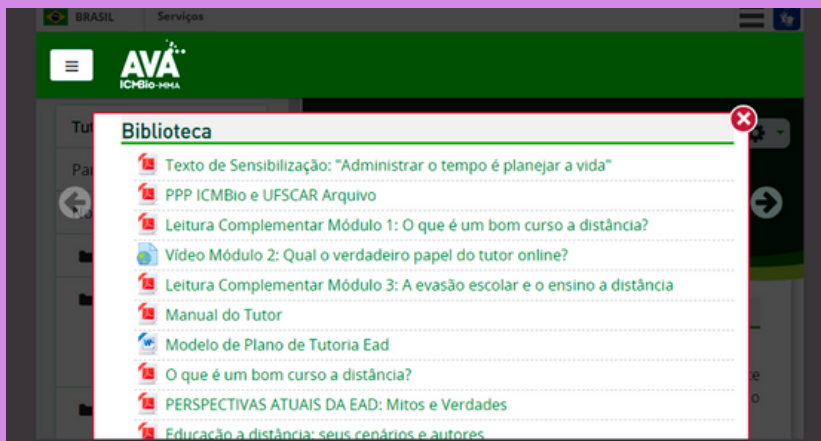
BRASIL Serviços

AVA ICMBio-MMA

Tu

Pa

Biblioteca

Texto de Sensibilização: "Administrar o tempo é planejar a vida"

PPP ICMBio e UFSCAR Arquivo

Leitura Complementar Módulo 1: O que é um bom curso a distância?

Vídeo Módulo 2: Qual o verdadeiro papel do tutor online?

Leitura Complementar Módulo 3: A evasão escolar e o ensino a distância

Manual do Tutor

Modelo de Plano de Tutoria Ead

O que é um bom curso a distância?

PERSPECTIVAS ATUAIS DA EAD: Mitos e Verdades

Educação a distância: seus cenários e autores